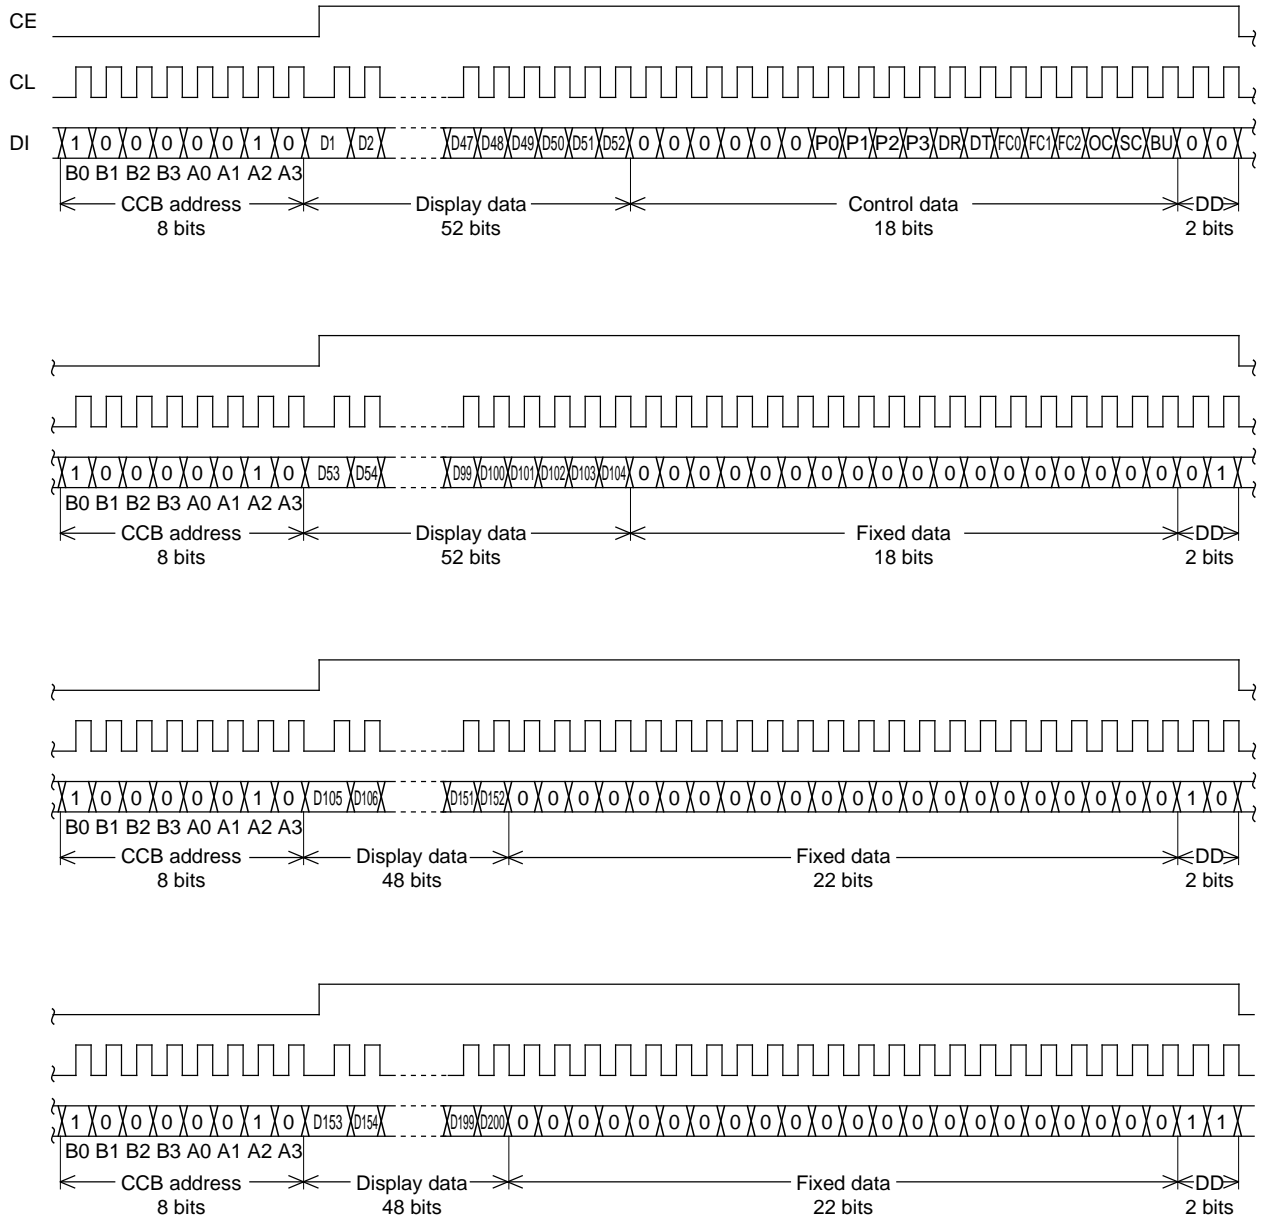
CE

CL

DI 1 0 0 0 0 0 1 0 D1 D2 D47 D48 D49 D50 D51 D52 0 0 0 0 0 0 P0 P1 P2 P3 DR DT FC0 FC1 FC2 OC SC BU 0 0

B0 B1 B2 B3 A0 A1 A2 A3

CCB address 8 bits Display data 52 bits Control data 18 bits DD 2 bits

1 0 0 0 0 0 1 0 D53 D54 D99 D100 D101 D102 D103 D104 0 0 0 0 0 0 0 0 0 0 0 0 0 0 0 0 0 0 0 1

B0 B1 B2 B3 A0 A1 A2 A3

CCB address 8 bits Display data 52 bits Fixed data 18 bits DD 2 bits

1 0 0 0 0 0 1 0 D105 D106 D151 D152 0 0 0 0 0 0 0 0 0 0 0 0 0 0 0 0 0 0 0 0 0 0 1 0

B0 B1 B2 B3 A0 A1 A2 A3

CCB address 8 bits Display data 48 bits Fixed data 22 bits DD 2 bits

1 0 0 0 0 0 1 0 D153 D154 D199 D200 0 0 0 0 0 0 0 0 0 0 0 0 0 0 0 0 0 0 0 0 0 0 1 1

B0 B1 B2 B3 A0 A1 A2 A3

CCB address 8 bits Display data 48 bits Fixed data 22 bits DD 2 bits